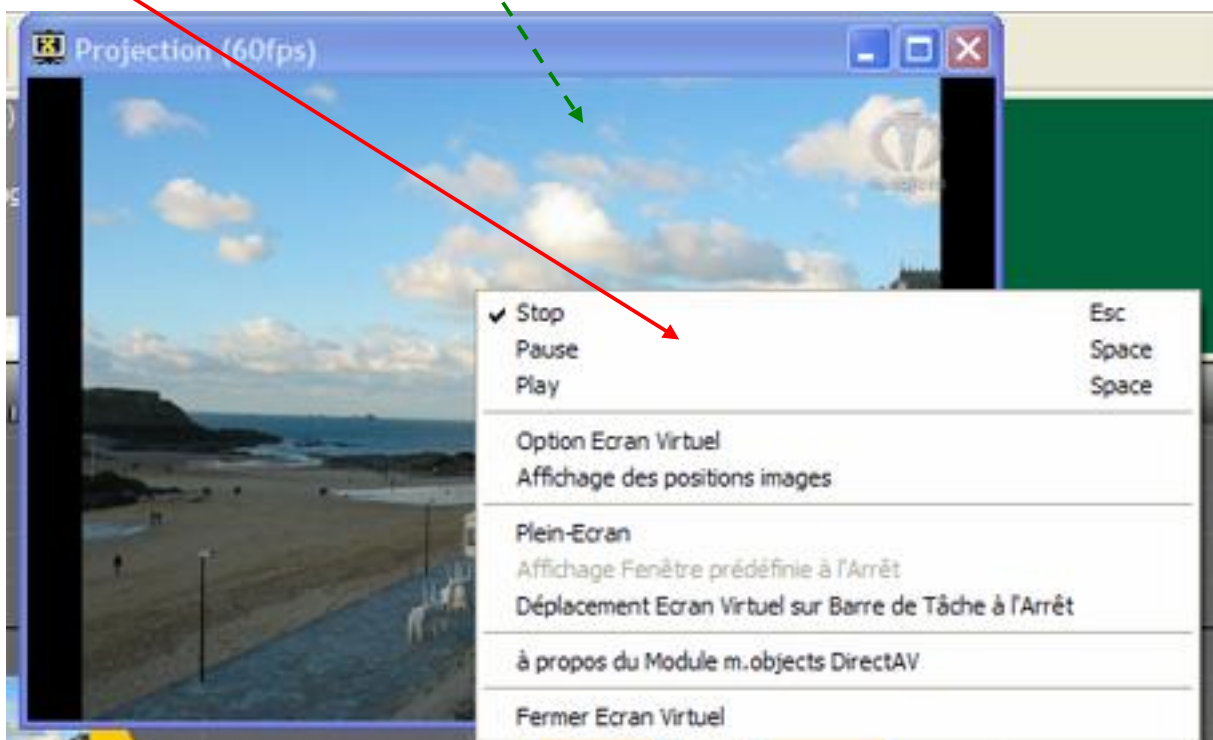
Projection (60fps)

✔ Stop Esc
Pause Space
Play Space

Option Ecran Virtuel
Affichage des positions images

Plein-Ecran
Affichage Fenêtre prédéfinie à l'Arrêt
Déplacement Ecran Virtuel sur Barre de Tâche à l'Arrêt

à propos du Module m.objects DirectAV

Fermer Ecran Virtuel